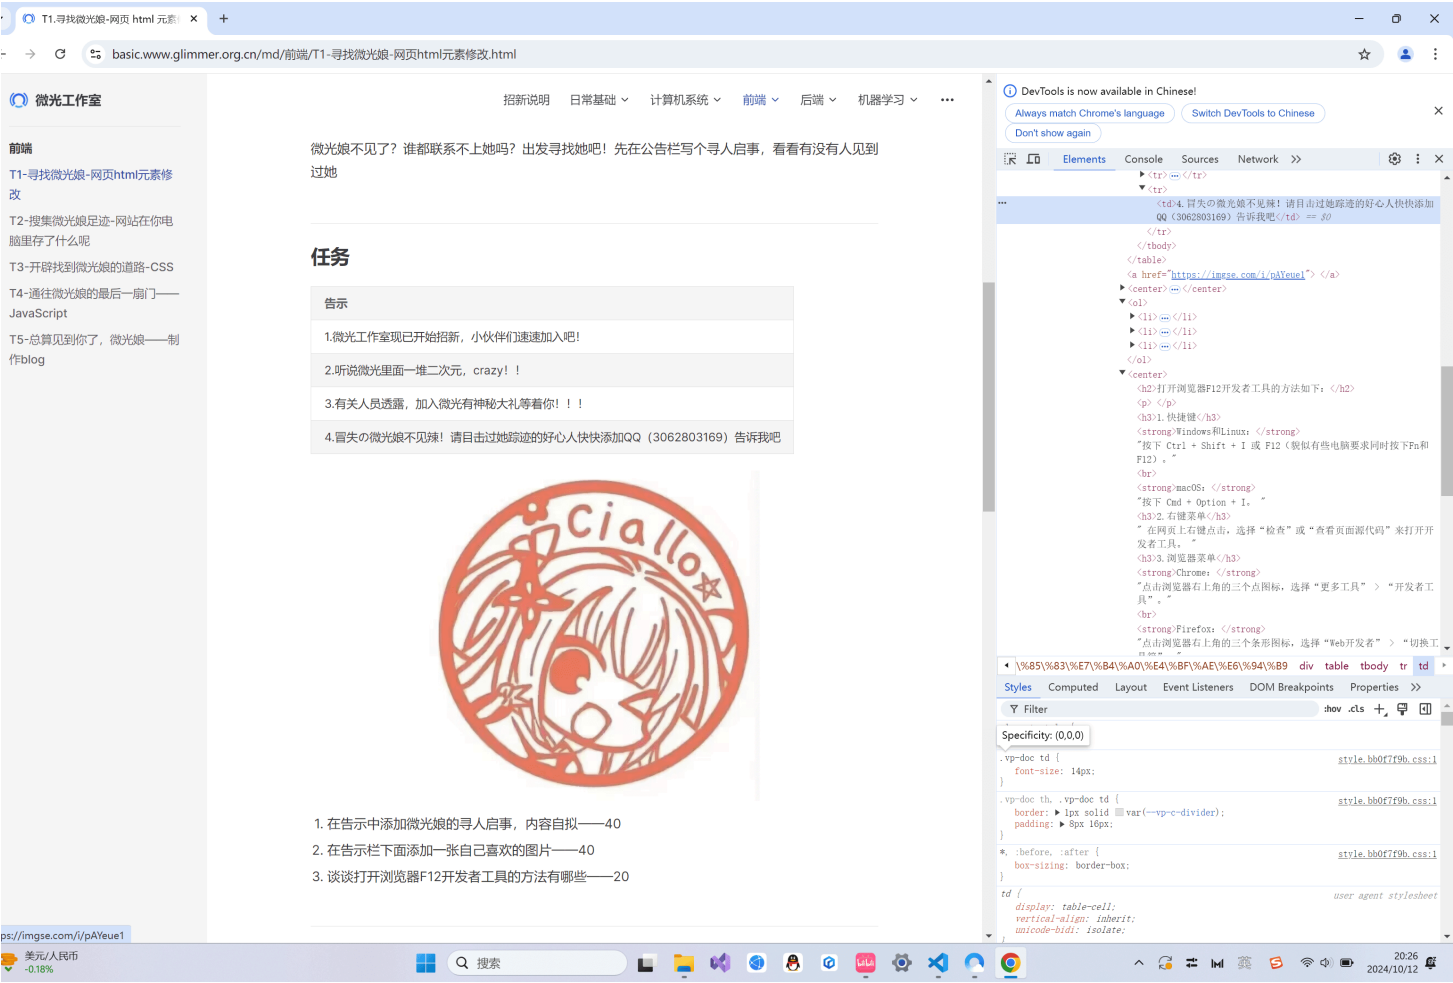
T1.寻找微光娘-网页 html 元素 ×
basic.www.glimmer.org.cn/md/前端/T1-寻找微光娘-网页html元素修改.html

微光工作室

前端
T1-寻找微光娘-网页html元素修改
T2-搜集微光娘足迹-网站在你电脑里存了什么呢
T3-开辟找到微光娘的道路-CSS
T4-通往微光娘的最后一扇门——JavaScript
T5-总算见到你了，微光娘——制作blog

招新说明 日常基础 计算机系统 前端 后端 机器学习 •••

微光娘不见了？谁都联系不上她吗？出发寻找她吧！先在公告栏写个寻人启事，看看有没有人见到过她

任务

| 告示 |
|---|
| 1.微光工作室现已开始招新，小伙伴们速速加入吧！ |
| 2.听说微光里面一堆二次元，crazy！！ |
| 3.有关人员透露，加入微光有神秘大礼等着你！！！ |
| 4.冒失的微光娘不见辣！请目击过她踪迹的好心人快快添加QQ（3062803169）告诉我吧 |

Ciallo

1. 在告示中添加微光娘的寻人启事，内容自拟——40
2. 在告示栏下面添加一张自己喜欢的图片——40
3. 谈谈打开浏览器F12开发者工具的方法有哪些——20

ps://imgse.com/i/pAYeue1

DevTools is now available in Chinese!
Always match Chrome's language
Switch DevTools to Chinese
Don't show again

Elements Console Sources Network »

<tr> … </tr>
<tr>
<td>4.冒失的微光娘不见辣！请目击过她踪迹的好心人快快添加QQ（3062803169）告诉我吧</td> == $0
</tr>
</tbody>
</table>
<a href="https://imgse.com/i/pAYeue1"> </a>
<center> … </center>
<ol>
<li> … </li>
<li> … </li>
<li> … </li>
</ol>
<center>
<h2>打开浏览器F12开发者工具的方法如下：</h2>
<p> </p>
<h3>1.快捷键</h3>
<strong>Windows和Linux：</strong>
"按下 Ctrl + Shift + I 或 F12（貌似有些电脑要求同时按下Fn和F12）。"
<br>
<strong>macOS：</strong>
"按下 Cmd + Option + I。"
<h3>2.右键菜单</h3>
"在网页上右键点击，选择“检查”或“查看页面源代码”来打开开发者工具。"
<h3>3.浏览器菜单</h3>
<strong>Chrome：</strong>
"点击浏览器右上角的三个点图标，选择“更多工具” > “开发者工具”。"
<br>
<strong>Firefox：</strong>
"点击浏览器右上角的三个条形图标，选择“Web开发者” > “切换工

\%85\%83\%E7\%B4\%A0\%E4\%BF\%AE\%E6\%94\%B9 div table tbody tr td

Styles Computed Layout Event Listeners DOM Breakpoints Properties »
Filter :hov .cls
Specificity: (0,0,0)
.vp-doc td { style.bb0f7f9b.css:1
font-size: 14px;
}
.vp-doc th, .vp-doc td { style.bb0f7f9b.css:1
border: ▸ 1px solid var(--vp-c-divider);
padding: ▸ 8px 16px;
}
*, :before, :after { style.bb0f7f9b.css:1
box-sizing: border-box;
}
td { user agent stylesheet
display: table-cell;
vertical-align: inherit;
unicode-bidi: isolate;

美元/人民币 -0.18%
搜索
20:26
2024/10/12